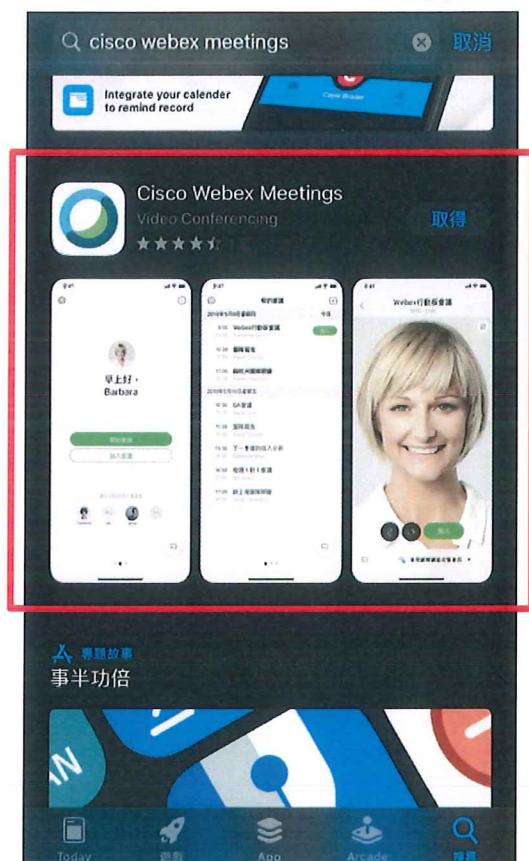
cisco webex meetings
取消

Integrate your calender to remind record

Cisco Webex Meetings
Video Conferencing
取得

早上好，
Barbara

我的會議

Webex行動版會議

專題故事
事半功倍

Today
遊戲
App
Arcade
搜尋